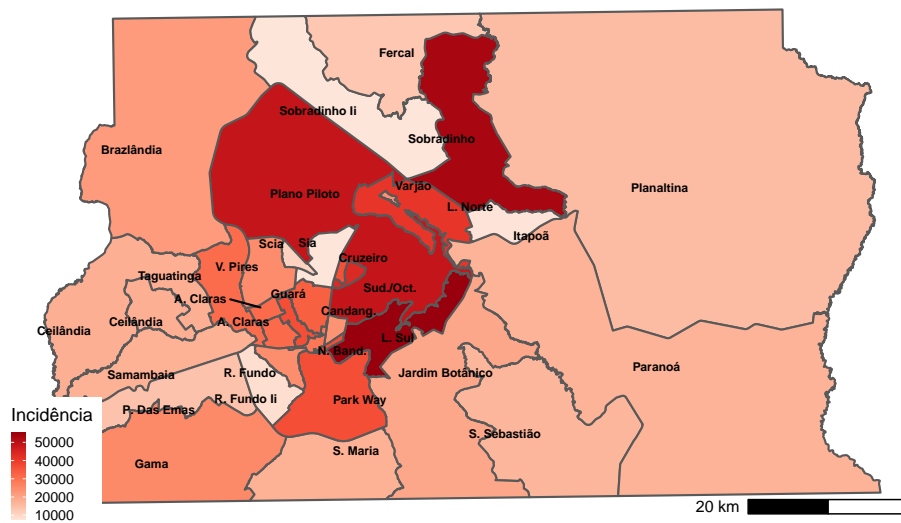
Fercal
Sobradinho Ii
Sobradinho
Brazlândia
Planaltina
Plano Piloto
Varjão
L. Norte
Itapoã
Scia
Sia
Cruzeiro
V. Pires
Taguatinga
A. Claras
Guará
Sud./Oct.
Ceilândia
Ceilândia
A. Claras
Candang.
L. Sul
N. Band.
Samambaia
R. Fundo
Jardim Botânico
Paranoá
P. Das Emas
R. Fundo Ii
Park Way
Incidência
50000
40000
30000
20000
10000
S. Sebastião
Gama
S. Maria
20 km